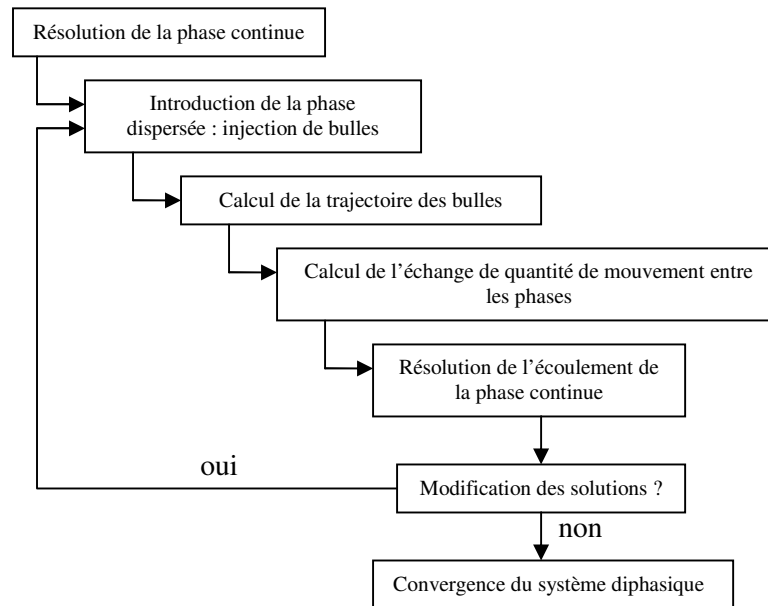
Résolution de la phase continue

Introduction de la phase dispersée : injection de bulles

Calcul de la trajectoire des bulles

Calcul de l’échange de quantité de mouvement entre les phases

Résolution de l’écoulement de la phase continue

oui

Modification des solutions ?

non

Convergence du système diphasique